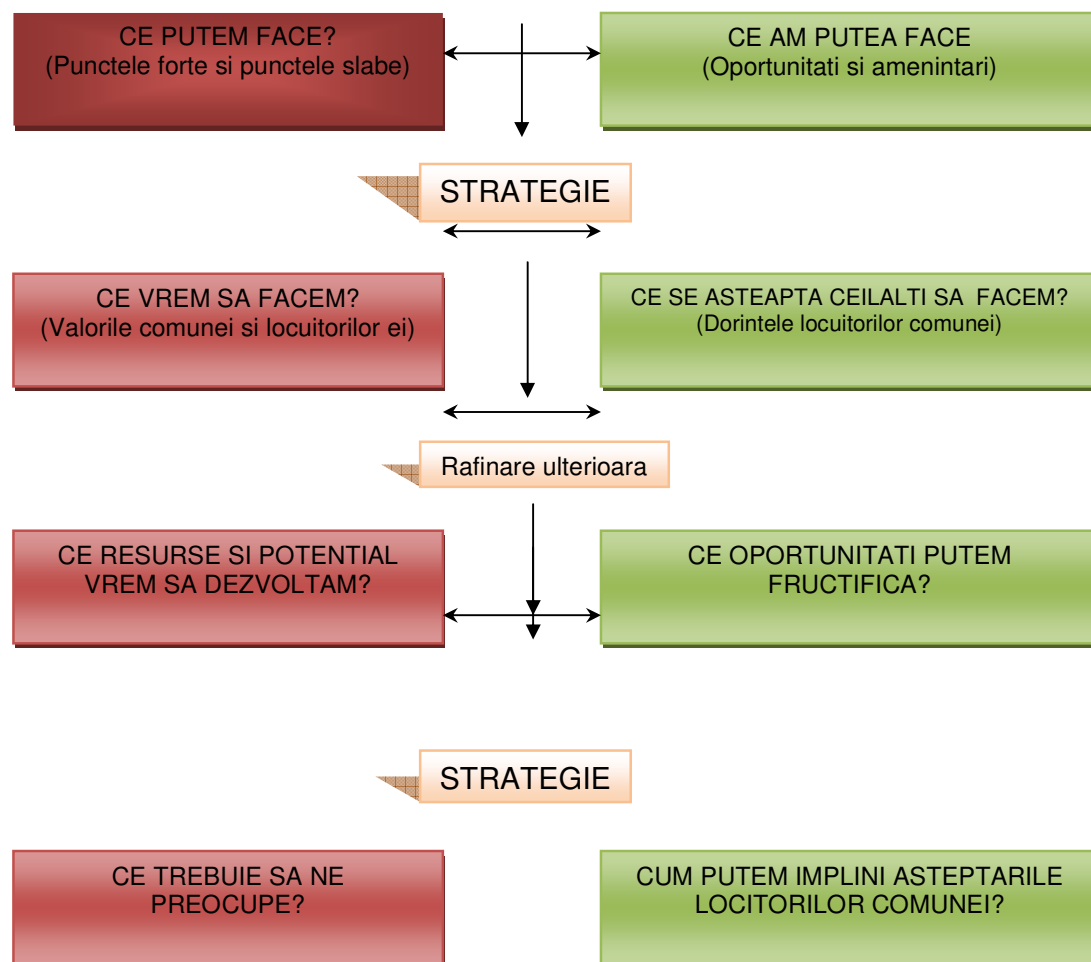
CE PUTEM FACE?
(Punctele forte si punctele slabe)

CE AM PUTEA FACE
(Oportunitati si amenintari)

STRATEGIE

CE VREM SA FACEM?
(Valorile comunei si locuitorilor ei)

CE SE ASTEAPTA CEILALTI SA FACEM?
(Dorintele locuitorilor comunei)

Rafinare ulterioara

CE RESURSE SI POTENTIAL VREM SA DEZVOLTAM?

CE OPORTUNITATI PUTEM FRUCTIFICA?

STRATEGIE

CE TREBUIE SA NE PREOCUPE?

CUM PUTEM IMPLINI ASTEPTARILE LOCITORILOR COMUNEI?